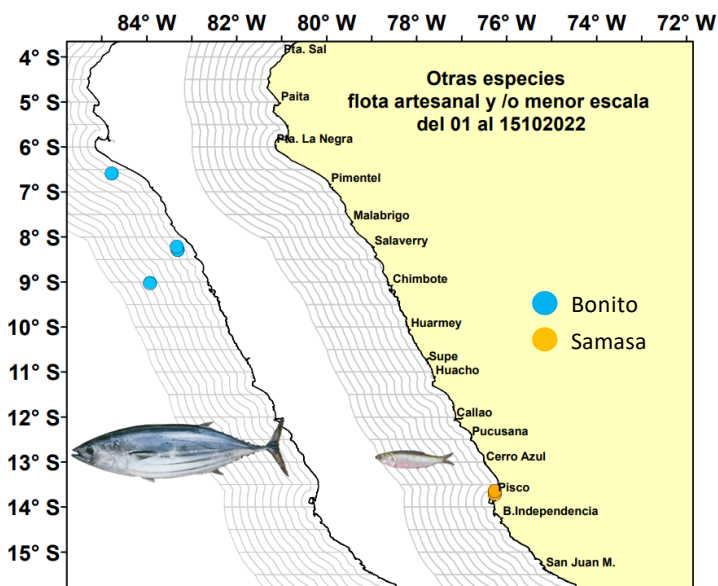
84° W 82° W 80° W 78° W 76° W 74° W 72° W

4° S
5° S
6° S
7° S
8° S
9° S
10° S
11° S
12° S
13° S
14° S
15° S

Pta. Sal
Paita
Pta. La Negra
Pimentel
Malabrigo
Salaverry
Chimbote
Huarmey
Supe
Huacho
Callao
Pucusana
Cerro Azul
Pisco
B.Independencia
San Juan M.

Otras especies
flota artesanal y /o menor escala
del 01 al 15102022

Bonito
Samasa